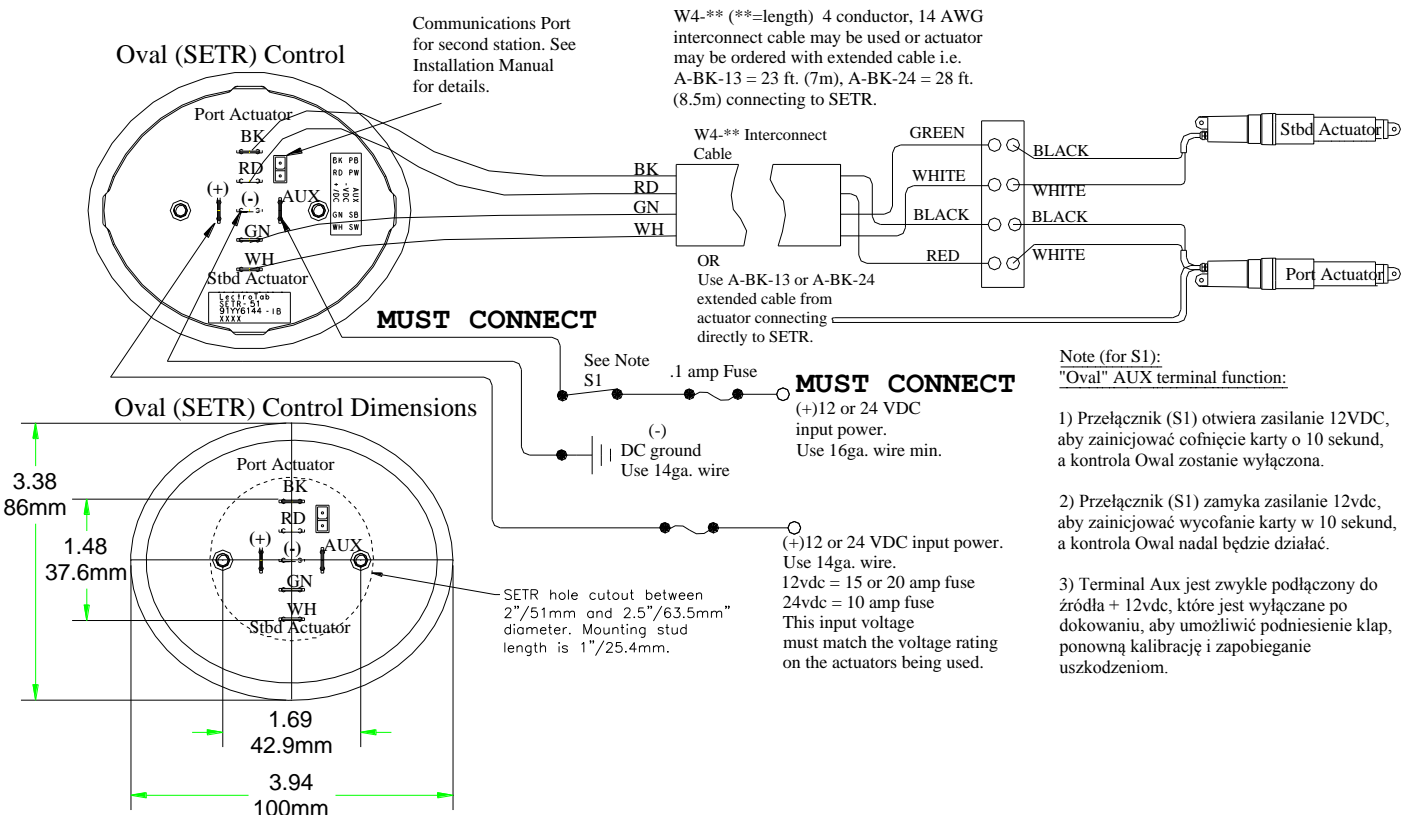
Oval (SETR) Control

Communications Port for second station. See Installation Manual for details.

W4-** (**=length) 4 conductor, 14 AWG interconnect cable may be used or actuator may be ordered with extended cable i.e. A-BK-13 = 23 ft. (7m), A-BK-24 = 28 ft. (8.5m) connecting to SETR.

Port Actuator
BK
RD
(+)
(-)
AUX
GN
WH
Stbd Actuator

BK PB
RD PW
- VDC
+ VDC
AUX
GN SB
WH SW

LectroTab
SETR-S1
91YY6144-IB
XXXX

W4-** Interconnect Cable
BK
RD
GN
WH

GREEN
WHITE
BLACK
RED
BLACK
WHITE
BLACK
WHITE

Stbd Actuator
Port Actuator

OR
Use A-BK-13 or A-BK-24 extended cable from actuator connecting directly to SETR.

MUST CONNECT

See Note S1
.1 amp Fuse

MUST CONNECT
(+)12 or 24 VDC input power.
Use 16ga. wire min.

(-)
DC ground
Use 14ga. wire

Note (for S1):
"Oval" AUX terminal function:

1) Przełącznik (S1) otwiera zasilanie 12VDC, aby zainicjować cofnięcie karty o 10 sekund, a kontrola Owal zostanie wyłączona.

2) Przełącznik (S1) zamyka zasilanie 12vdc, aby zainicjować wycofanie karty w 10 sekund, a kontrola Owal nadal będzie działać.

3) Terminal Aux jest zwykle podłączony do źródła + 12vdc, które jest wyłączane po dokowaniu, aby umożliwić podniesienie klap, ponowną kalibrację i zapobieganie uszkodzeniom.

Oval (SETR) Control Dimensions

Port Actuator
BK
RD
(+)
(-)
AUX
GN
WH
Stbd Actuator

3.38
86mm
1.48
37.6mm

SETR hole cutout between 2"/51mm and 2.5"/63.5mm" diameter. Mounting stud length is 1"/25.4mm.

(+)12 or 24 VDC input power.
Use 14ga. wire.
12vdc = 15 or 20 amp fuse
24vdc = 10 amp fuse
This input voltage must match the voltage rating on the actuators being used.

1.69
42.9mm
3.94
100mm